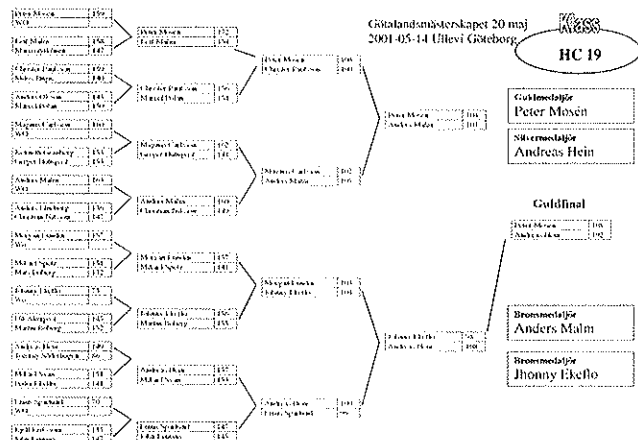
Götalandsmästerskapet 20 maj 2001-05-14 Ullevi Göteborg

Klass

HC 19

Guldmedaljör
Peter Moxén

Silvermedaljör
Andreas Hein

Guldfinal

Bronsmedaljör
Anders Malm

Bronsmedaljör
Jhonny Ekello

Peter Moxén 159
W.O.

Leif Malm 158
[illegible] 147

Peter Moxén 152
Leif Malm 150

Christer Paulsson 150
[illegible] 149

Anders Olsson 145
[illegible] 141

Christer Paulsson 156
Mikael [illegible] 151

Peter Moxén 160
Christer Paulsson 141

Magnus Carlsson 160
W.O.

Kenneth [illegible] 151
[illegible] 151

Magnus Carlsson 152
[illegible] 141

Anders Malm 154
W.O.

Anders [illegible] 145
Christian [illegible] 150

Anders Malm 155
Christian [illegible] 149

Magnus Carlsson 162
Anders Malm 165

Peter Moxén 164
Anders Malm 163

Morgan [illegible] 150
W.O.

Mikael Spets 155
Mats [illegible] 152

Morgan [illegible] 157
Mikael Spets 141

Jhonny Ekello 154
W.O.

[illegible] 146
Marius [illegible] 155

Jhonny Ekello 157
Marius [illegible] 155

Morgan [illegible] 144
Jhonny Ekello 145

Andreas Hein 158
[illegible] 155

Mikael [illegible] 145
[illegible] 148

Andreas Hein 157
Mikael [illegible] 145

Linus Sjöstedt 152
W.O.

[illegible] 155
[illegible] 142

Linus Sjöstedt 157
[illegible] 145

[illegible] 151
Linus Sjöstedt 141

Jhonny Ekello 158
Andreas Hein 160

Peter Moxén 165
Andreas Hein 162